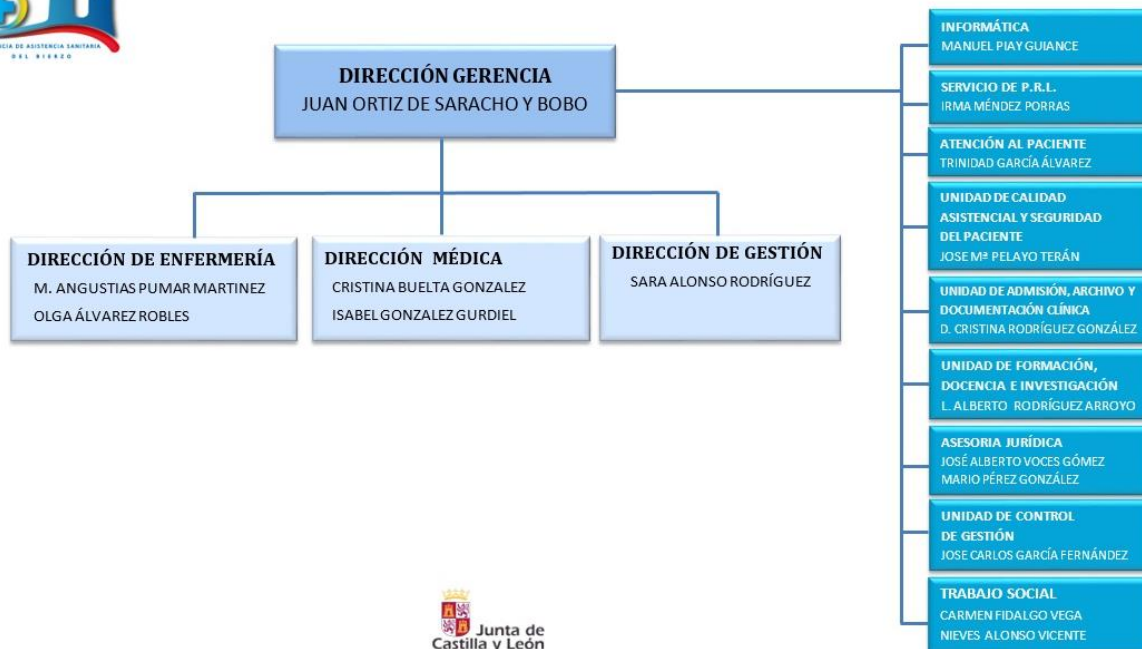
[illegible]CIA DE ASISTENCIA SANITARIA DEL BIERZO

DIRECCIÓN GERENCIA
JUAN ORTIZ DE SARACHO Y BOBO

DIRECCIÓN DE ENFERMERÍA
M. ANGUSTIAS PUMAR MARTINEZ
OLGA ÁLVAREZ ROBLES

DIRECCIÓN MÉDICA
CRISTINA BUELTA GONZALEZ
ISABEL GONZALEZ GURDIEL

DIRECCIÓN DE GESTIÓN
SARA ALONSO RODRÍGUEZ

INFORMÁTICA
MANUEL PIAY GUIANCE

SERVICIO DE P.R.L.
IRMA MÉNDEZ PORRAS

ATENCIÓN AL PACIENTE
TRINIDAD GARCÍA ÁLVAREZ

UNIDAD DE CALIDAD ASISTENCIAL Y SEGURIDAD DEL PACIENTE
JOSE Mª PELAYO TERÁN

UNIDAD DE ADMISIÓN, ARCHIVO Y DOCUMENTACIÓN CLÍNICA
D. CRISTINA RODRÍGUEZ GONZÁLEZ

UNIDAD DE FORMACIÓN, DOCENCIA E INVESTIGACIÓN
L. ALBERTO RODRÍGUEZ ARROYO

ASESORIA JURÍDICA
JOSÉ ALBERTO VOCES GÓMEZ
MARIO PÉREZ GONZÁLEZ

UNIDAD DE CONTROL DE GESTIÓN
JOSE CARLOS GARCÍA FERNÁNDEZ

TRABAJO SOCIAL
CARMEN FIDALGO VEGA
NIEVES ALONSO VICENTE

Junta de Castilla y León